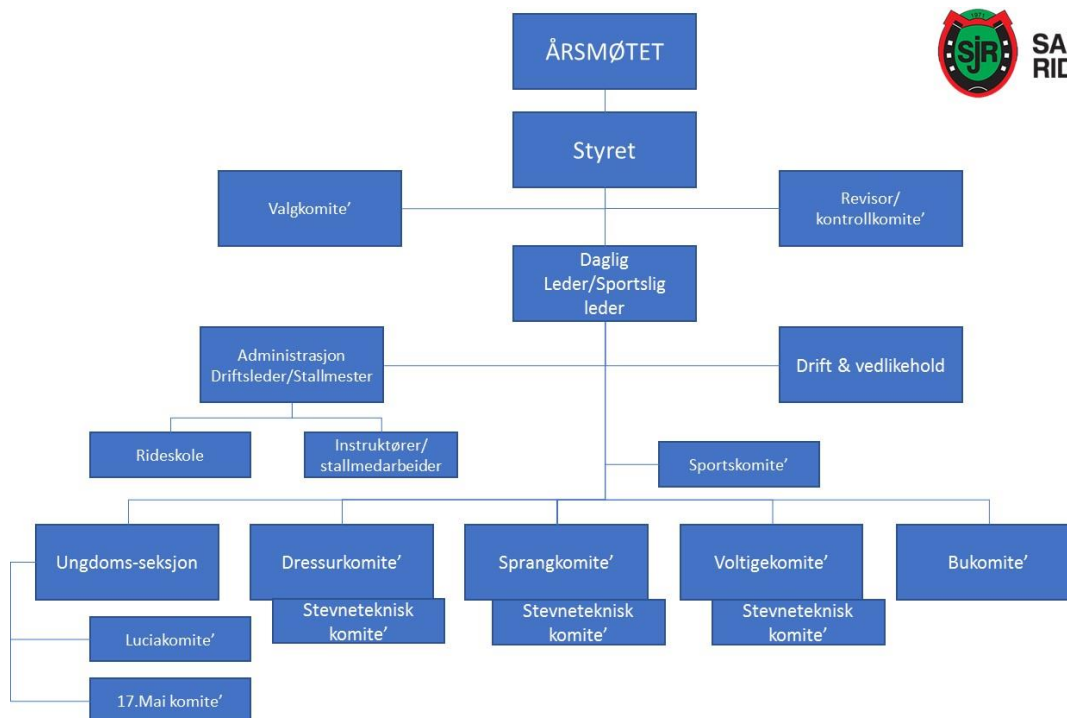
SA
RID

SJR

ÅRSMØTET

Styret

Valgkomite'

Revisor/ kontrollkomite'

Daglig Leder/Sportslig leder

Administrasjon Driftsleder/Stallmester

Drift & vedlikehold

Rideskole

Instruktører/ stallmedarbeider

Sportskomite'

Ungdoms-seksjon

Dressurkomite'

Sprangkomite'

Voltigekomite'

Bukomite'

Stevneteknisk komite'

Stevneteknisk komite'

Stevneteknisk komite'

Luciakomite'

17.Mai komite'